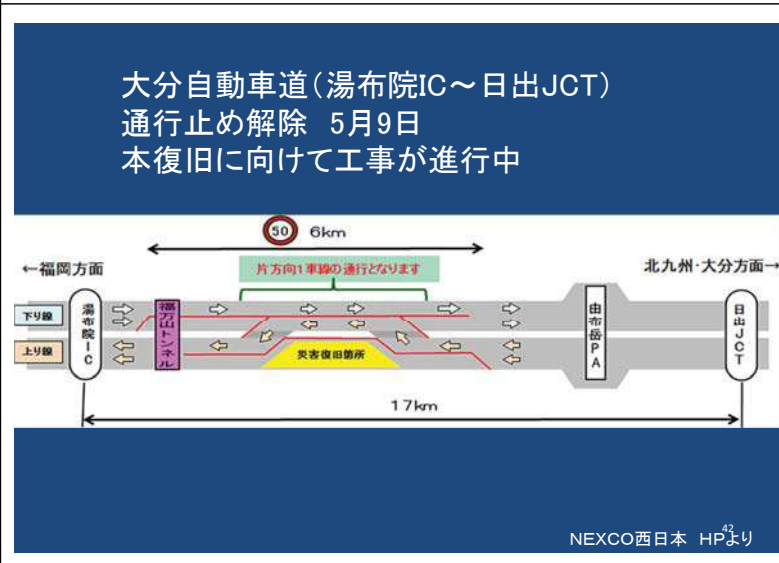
大分自動車道（湯布院IC～日出JCT）
通行止め解除　5月9日
本復旧に向けて工事が進行中

50　6km

←福岡方面

北九州･大分方面→

片方向1車線の通行となります

下り線

上り線

湯布院IC

福万山トンネル

災害復旧箇所

由布岳PA

日出JCT

17km

NEXCO西日本　HPより

42